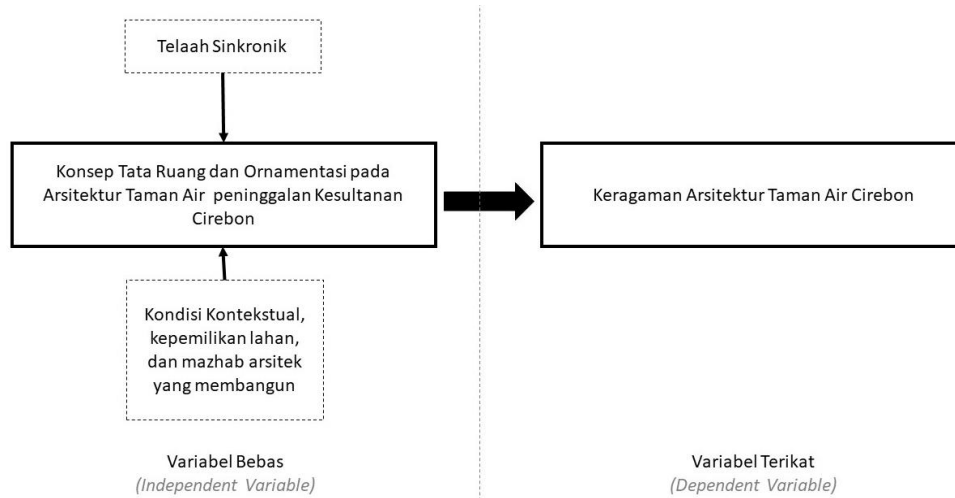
Telaah Sinkronik

Konsep Tata Ruang dan Ornamentasi pada Arsitektur Taman Air peninggalan Kesultanan Cirebon

Keragaman Arsitektur Taman Air Cirebon

Kondisi Kontekstual, kepemilikan lahan, dan mazhab arsitek yang membangun

Variabel Bebas
(Independent Variable)

Variabel Terikat
(Dependent Variable)